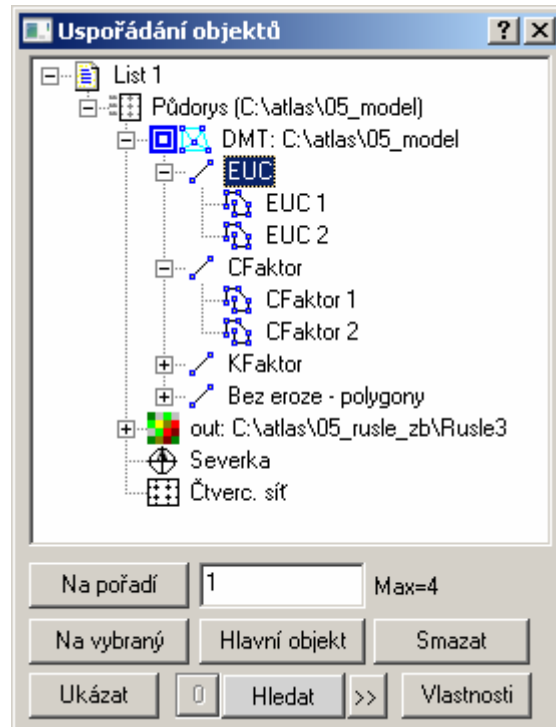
Uspořádání objektů
? X
List 1
Půdorys (C:\atlas\05_model)
DMT: C:\atlas\05_model
EUC
EUC 1
EUC 2
CFaktor
CFaktor 1
CFaktor 2
KFaktor
Bez eroze - polygony
out: C:\atlas\05_rusle_zb\Rusle3
Severka
Čtverc. síť

Na pořadí
1
Max=4
Na vybraný
Hlavní objekt
Smazat
Ukázat
0
Hledat
>>
Vlastnosti